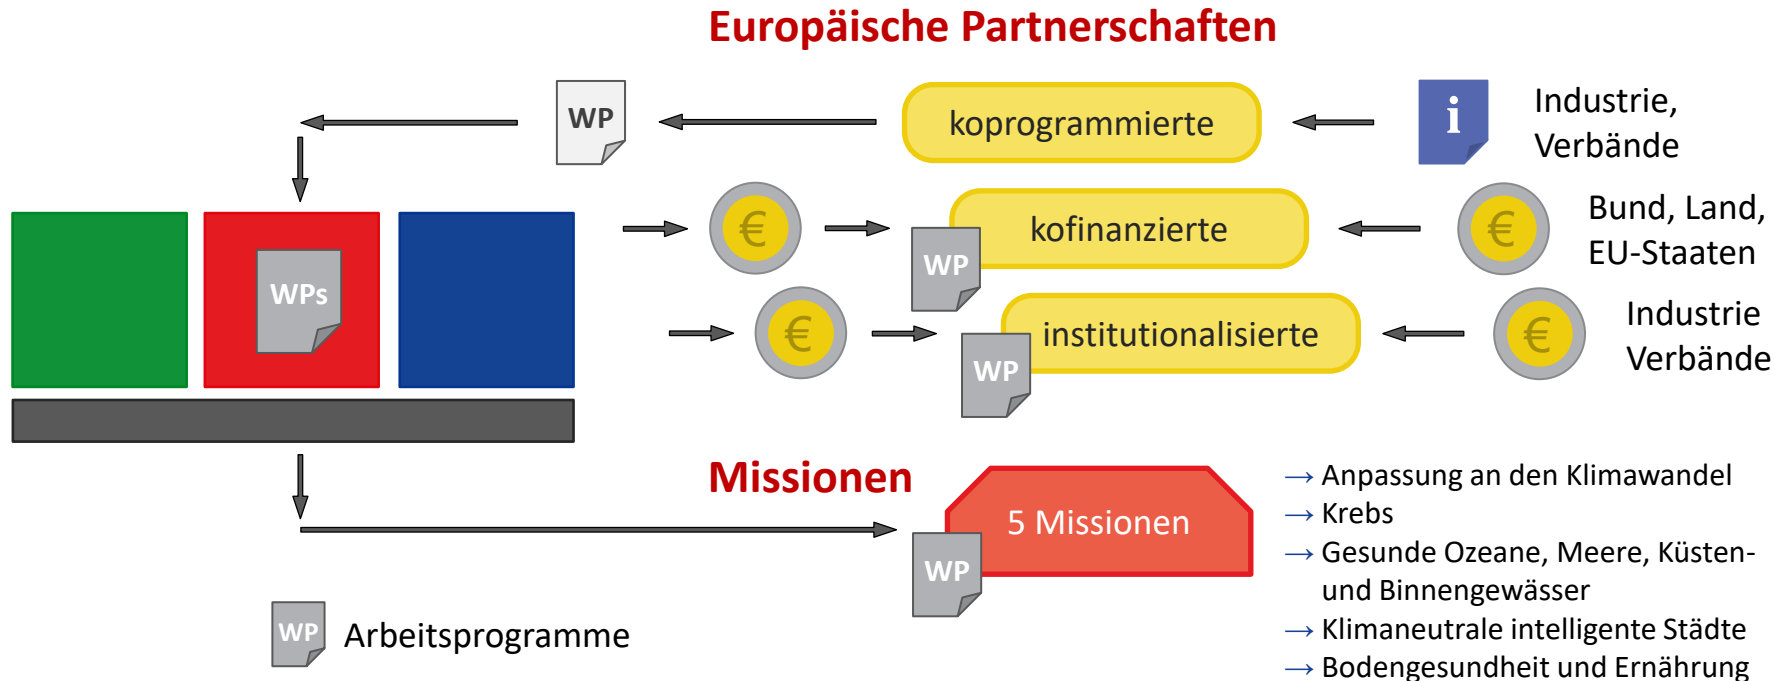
Europäische Partnerschaften

WP

koprogrammierte

i

Industrie, Verbände

WPs

€

WP

kofinanzierte

€

Bund, Land, EU-Staaten

€

WP

institutionalisierte

€

Industrie Verbände

Missionen

5 Missionen

WP

→ Anpassung an den Klimawandel
→ Krebs
→ Gesunde Ozeane, Meere, Küsten- und Binnengewässer
→ Klimaneutrale intelligente Städte
→ Bodengesundheit und Ernährung

WP Arbeitsprogramme